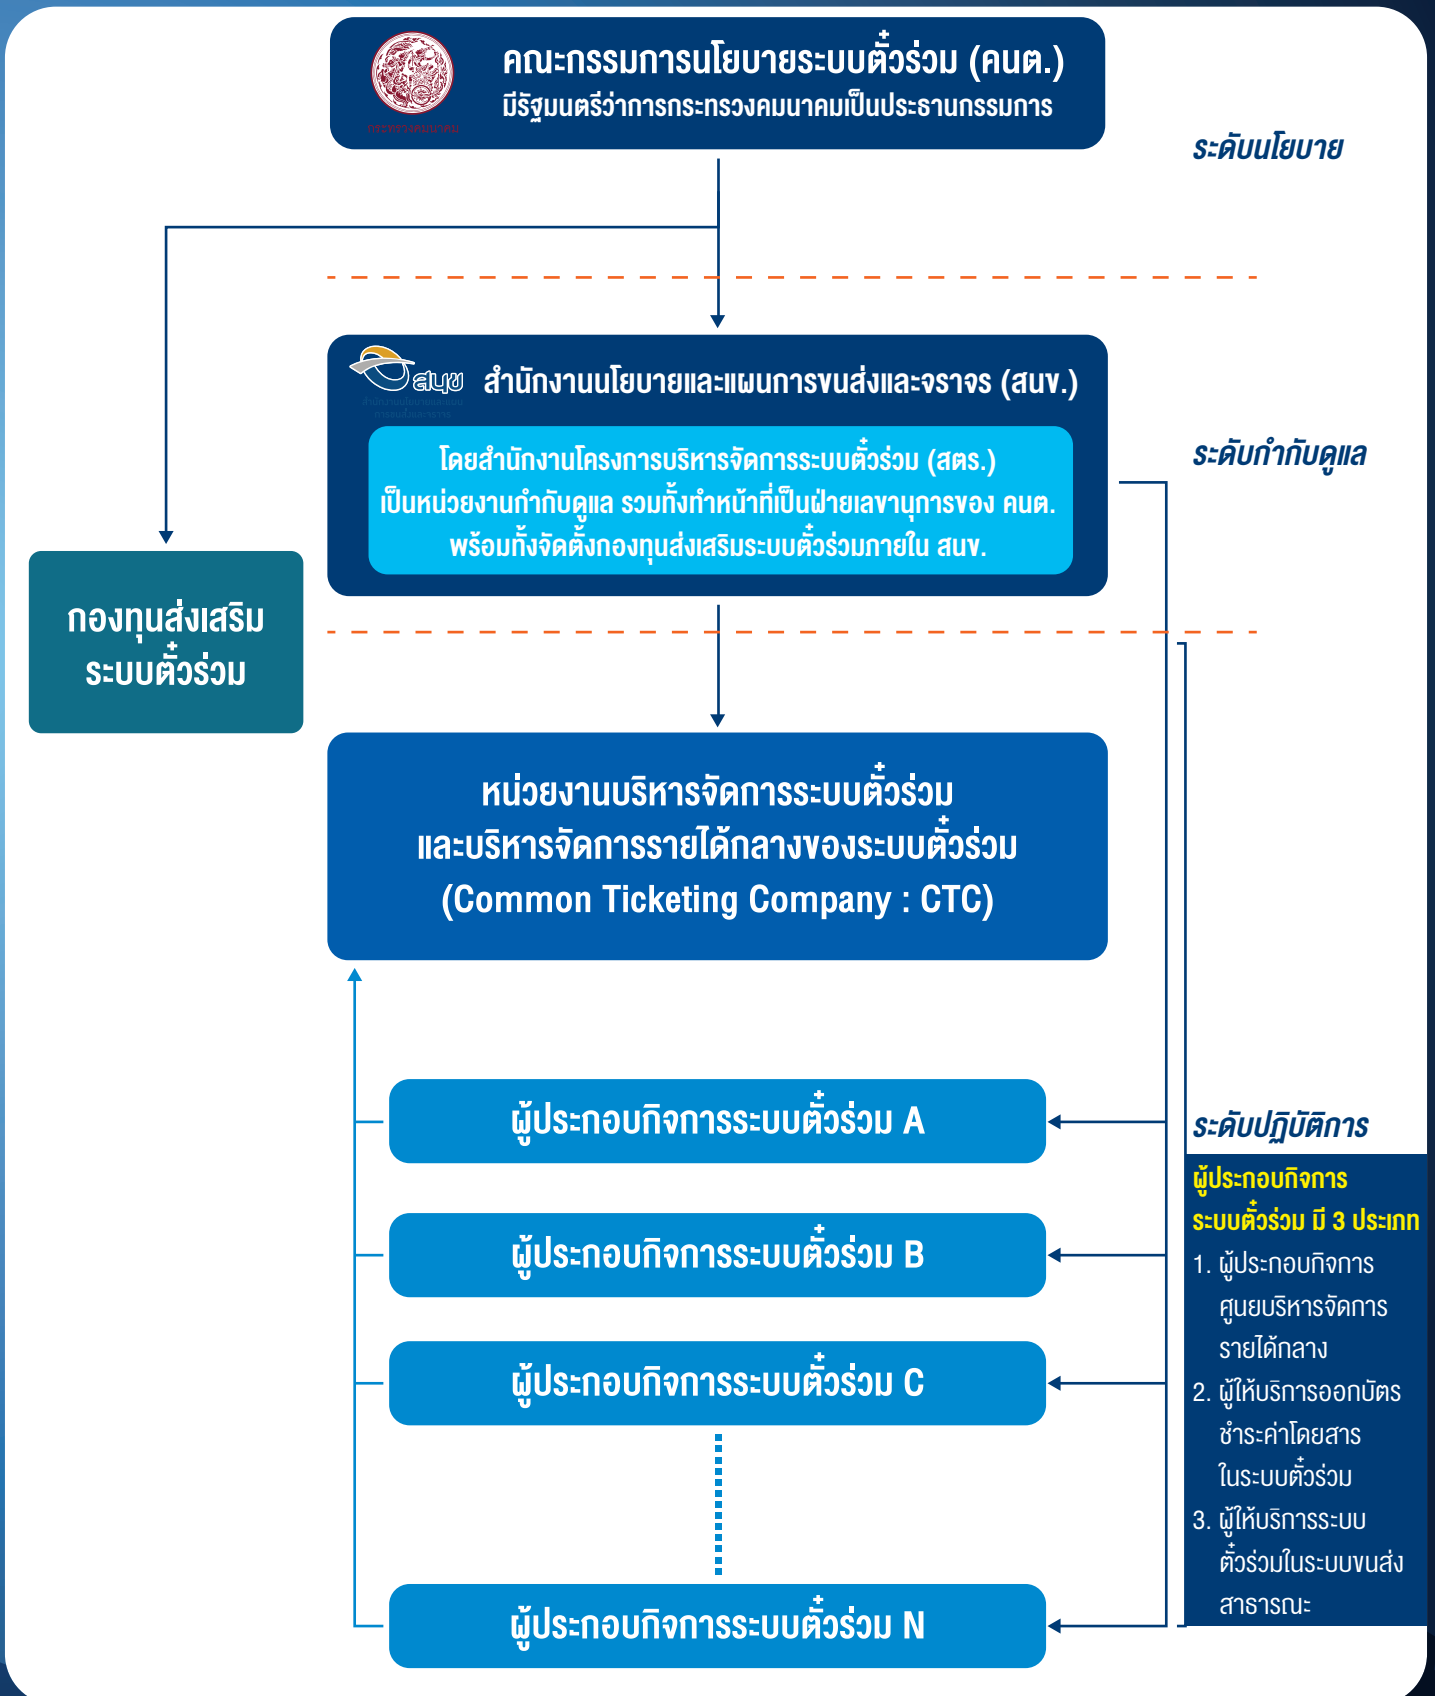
คณะกรรมการนโยบายระบบตั๋วร่วม (คนต.)
มีรัฐมนตรีว่าการกระทรวงคมนาคมเป็นประธานกรรมการ

ระดับนโยบาย

สนข
สำนักงานนโยบายและแผนการขนส่งและจราจร (สนข.)

โดยสำนักงานโครงการบริหารจัดการระบบตั๋วร่วม (สตร.) เป็นหน่วยงานกำกับดูแล รวมทั้งทำหน้าที่เป็นฝ่ายเลขานุการของ คนต. พร้อมทั้งจัดตั้งกองทุนส่งเสริมระบบตั๋วร่วมภายใน สนข.

ระดับกำกับดูแล

กองทุนส่งเสริมระบบตั๋วร่วม

หน่วยงานบริหารจัดการระบบตั๋วร่วม และบริหารจัดการรายได้กลางของระบบตั๋วร่วม (Common Ticketing Company : CTC)

ผู้ประกอบกิจการระบบตั๋วร่วม A

ผู้ประกอบกิจการระบบตั๋วร่วม B

ผู้ประกอบกิจการระบบตั๋วร่วม C

ผู้ประกอบกิจการระบบตั๋วร่วม N

ระดับปฏิบัติการ

ผู้ประกอบกิจการระบบตั๋วร่วม มี 3 ประเภท
1. ผู้ประกอบกิจการศูนย์บริหารจัดการรายได้กลาง
2. ผู้ให้บริการออกบัตรชำระค่าโดยสารในระบบตั๋วร่วม
3. ผู้ให้บริการระบบตั๋วร่วมในระบบขนส่งสาธารณะ